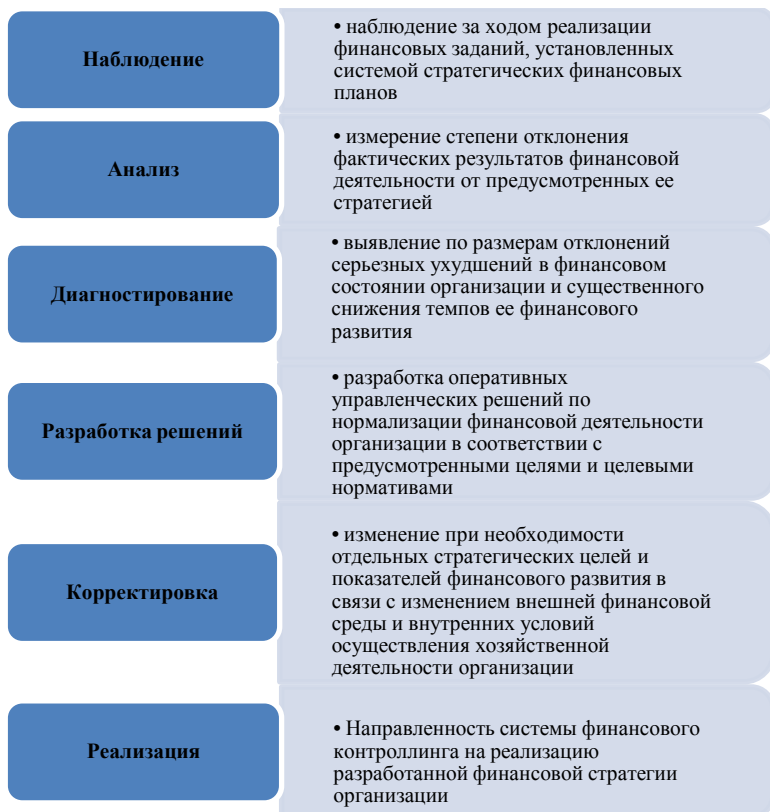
Наблюдение

• наблюдение за ходом реализации финансовых заданий, установленных системой стратегических финансовых планов

Анализ

• измерение степени отклонения фактических результатов финансовой деятельности от предусмотренных ее стратегией

Диагностирование

• выявление по размерам отклонений серьезных ухудшений в финансовом состоянии организации и существенного снижения темпов ее финансового развития

Разработка решений

• разработка оперативных управленческих решений по нормализации финансовой деятельности организации в соответствии с предусмотренными целями и целевыми нормативами

Корректировка

• изменение при необходимости отдельных стратегических целей и показателей финансового развития в связи с изменением внешней финансовой среды и внутренних условий осуществления хозяйственной деятельности организации

Реализация

• Направленность системы финансового контроллинга на реализацию разработанной финансовой стратегии организации